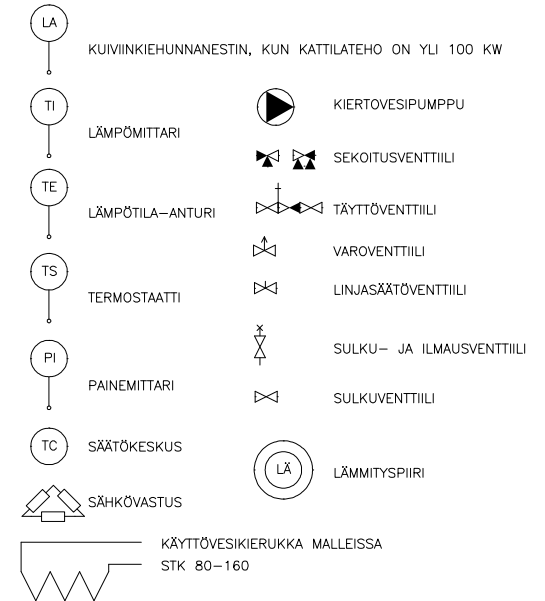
LA
KUIVIINKIEHUNNANESTIN, KUN KATTILATEHO ON YLI 100 KW

TI
LÄMPÖMITTARI

KIERTOVESIPUMPPU

SEKOITUSVENTTIILI

TE
LÄMPÖTILA–ANTURI

TÄYTTÖVENTTIILI

VAROVENTTIILI

TS
TERMOSTAATTI

LINJASÄÄTÖVENTTIILI

SULKU– JA ILMAUSVENTTIILI

PI
PAINEMITTARI

SULKUVENTTIILI

TC
SÄÄTÖKESKUS

LÄ
LÄMMITYSPIIRI

SÄHKÖVASTUS

KÄYTTÖVESIKIERUKKA MALLEISSA
STK 80–160